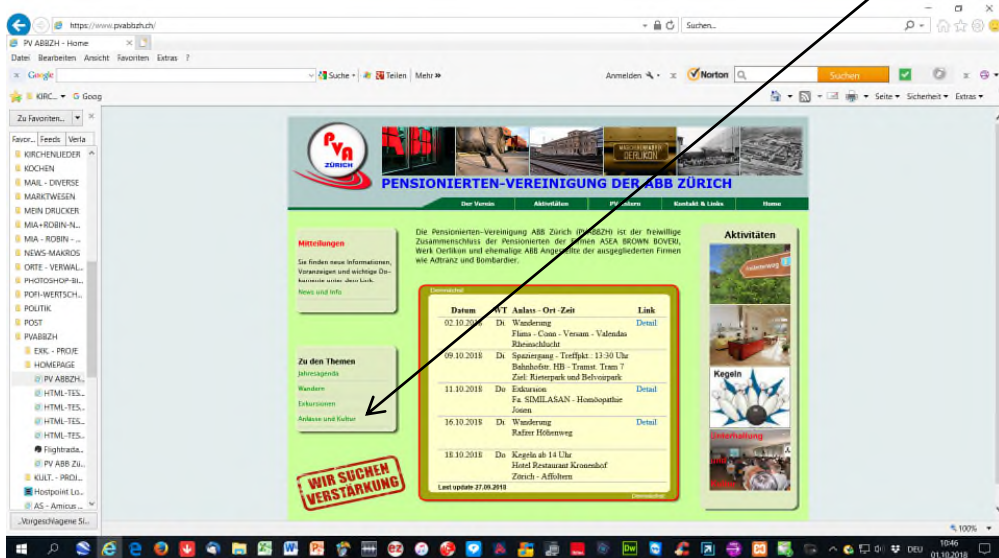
https://www.pvabbzh.ch/
Suchen...
PV ABBZH - Home
Datei Bearbeiten Ansicht Favoriten Extras ?
Google
Suche Teilen Mehr »
Anmelden
Norton
Suchen
KIRC... G Goog
Seite Sicherheit Extras
Zu Favoriten...
Favor... Feeds Verla
KIRCHENLIEDER
KOCHEN
MAIL - DIVERSE
MARKTWESEN
MEIN DRUCKER
MIA+ROBIN-N...
MIA - ROBIN - ...
NEWS-MAKROS
ORTE - VERWAL...
PHOTOSHOP-BI...
POFI-WERTSCH...
POLITIK
POST
PVABBZH
EXK. - PROJE
HOMEPAGE
PV ABBZH...
HTML-TES...
HTML-TES...
HTML-TES...
HTML-TES...
Flightrada...
PV ABB Zü...
KULT. - PROJ...
Hostpoint Lo...
AS - Amicus ...
Vorgeschlagene Si...

PVA ZÜRICH
MASCHINENFABRIK OERLIKON
PENSIONIERTEN-VEREINIGUNG DER ABB ZÜRICH
Der Verein Aktivitäten PV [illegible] Kontakt & Links Home

Mitteilungen
Sie finden neue Informationen, Voranzeigen und wichtige Dokumente unter dem Link
News und Info

Die Pensionierten-Vereinigung ABB Zürich (PVABBZH) ist der freiwillige Zusammenschluss der Pensionierten der Firmen ASEA BROWN BOVERI, Werk Oerlikon und ehemalige ABB Angestellte der ausgegliederten Firmen wie Adtranz und Bombardier.

| Datum | WT | Anlass - Ort -Zeit | Link |
|---|---|---|---|
| 02.10.2018 | Di | Wanderung Flims - Conn - Versam - Valendas Rheinschlucht | Detail |
| 09.10.2018 | Di | Spaziergang - Treffpkt.: 13:30 Uhr Bahnhofstr. HB - Tramst. Tram 7 Ziel: Rieterpark und Belvoirpark | |
| 11.10.2018 | Do | Exkursion Fa. SIMILASAN - Homöopathie Jonen | Detail |
| 16.10.2018 | Di | Wanderung Rafzer Höhenweg | Detail |
| 18.10.2018 | Do | Kegeln ab 14 Uhr Hotel Restaurant Kronenhof Zürich - Affoltern | |

Last update 27.09.2018

Zu den Themen
Jahresagenda
Wandern
Exkursionen
Anlässe und Kultur

WIR SUCHEN VERSTÄRKUNG

Aktivitäten
Kegeln
Unterhaltung

100%
DEU
10:46
01.10.2018